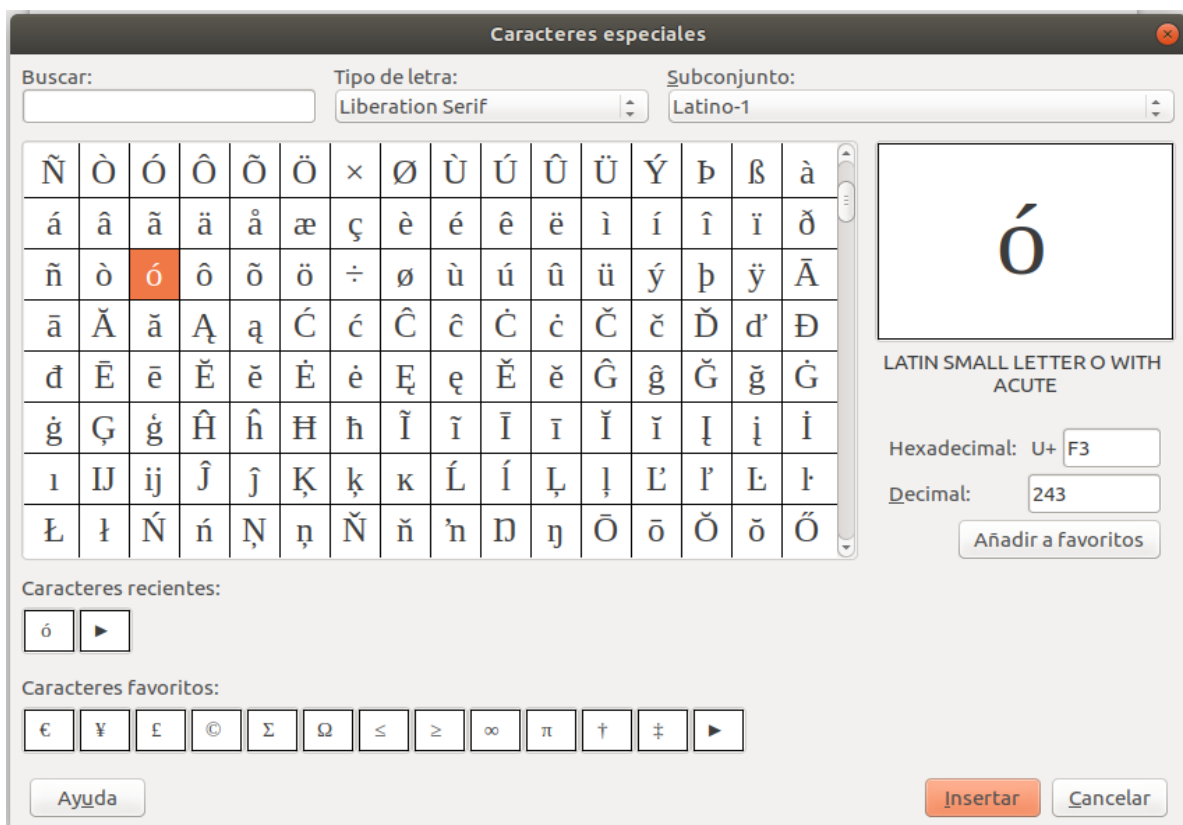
Caracteres especiales

Buscar:

Tipo de letra:
Liberation Serif

Subconjunto:
Latino-1

| Ñ | Ò | Ó | Ô | Õ | Ö | × | Ø | Ù | Ú | Û | Ü | Ý | Þ | ß | à |
|---|---|---|---|---|---|---|---|---|---|---|---|---|---|---|---|
| á | â | ã | ä | å | æ | ç | è | é | ê | ë | ì | í | î | ï | ð |
| ñ | ò | ó | ô | õ | ö | ÷ | ø | ù | ú | û | ü | ý | þ | ÿ | Ā |
| ā | Ă | ă | Ą | ą | Ć | ć | Ĉ | ĉ | Ċ | ċ | Č | č | Ď | ď | Đ |
| đ | Ē | ē | Ĕ | ĕ | Ė | ė | Ę | ę | Ě | ě | Ĝ | ĝ | Ğ | ğ | Ġ |
| ġ | Ģ | ģ | Ĥ | ĥ | Ħ | ħ | Ĩ | ĩ | Ī | ī | Ĭ | ĭ | Į | į | İ |
| ı | Ĳ | ĳ | Ĵ | ĵ | Ķ | ķ | ĸ | Ĺ | ĺ | Ļ | ļ | Ľ | ľ | Ŀ | ŀ |
| Ł | ł | Ń | ń | Ņ | ņ | Ň | ň | ŉ | Ŋ | ŋ | Ō | ō | Ŏ | ŏ | Ő |

ó

LATIN SMALL LETTER O WITH ACUTE

Hexadecimal: U+ F3

Decimal: 243

Añadir a favoritos

Caracteres recientes:

ó ►

Caracteres favoritos:

€ ¥ £ © Σ Ω ≤ ≥ ∞ π † ‡ ►

Ayuda

Insertar

Cancelar